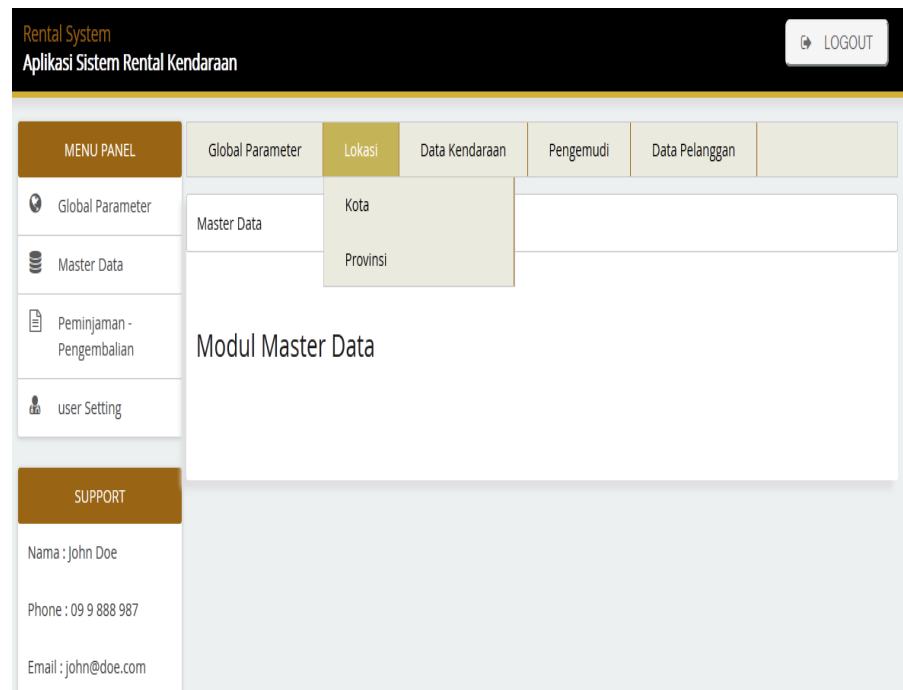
Rental System
Aplikasi Sistem Rental Kendaraan

LOGOUT

MENU PANEL

Global Parameter

Master Data

Peminjaman - Pengembalian

user Setting

SUPPORT

Nama : John Doe

Phone : 09 9 888 987

Email : john@doe.com

Global Parameter | Lokasi | Data Kendaraan | Pengemudi | Data Pelanggan

Kota

Provinsi

Master Data

Modul Master Data